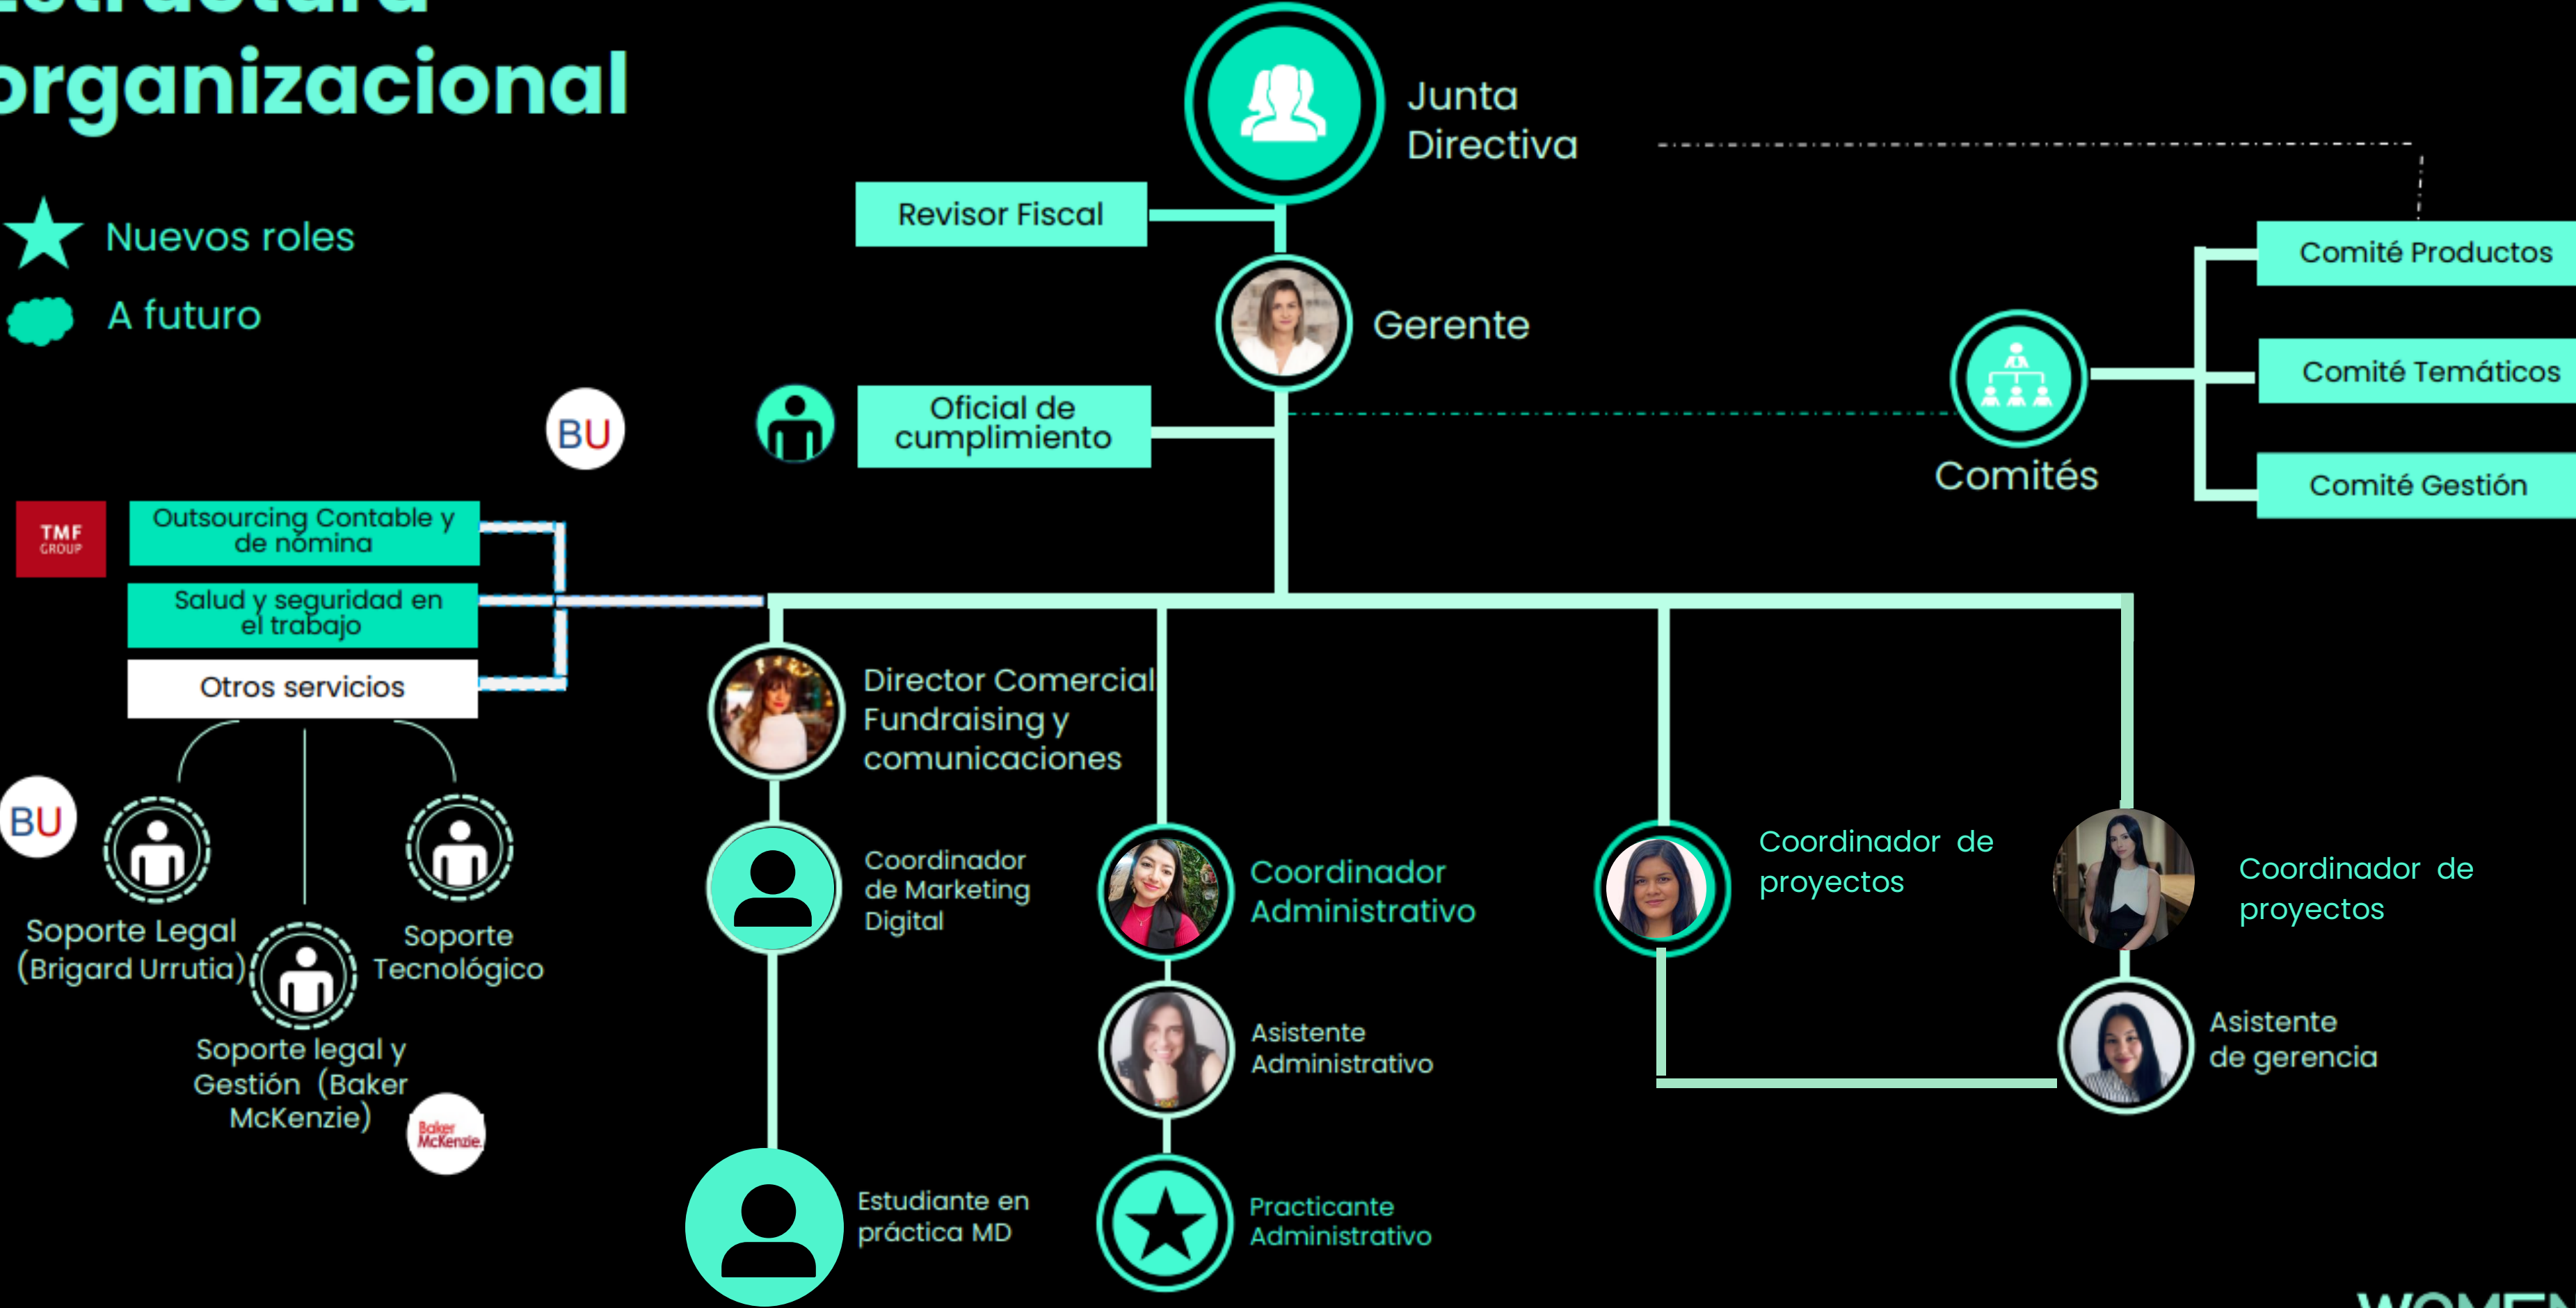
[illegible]
organizacional

Nuevos roles
A futuro

Junta Directiva

Revisor Fiscal

Gerente

Oficial de cumplimiento

BU

Comité Productos
Comité Temáticos
Comité Gestión
Comités

TMF GROUP
Outsourcing Contable y de nómina
Salud y seguridad en el trabajo
Otros servicios

BU
Soporte Legal (Brigard Urrutia)
Soporte legal y Gestión (Baker McKenzie)
Baker McKenzie
Soporte Tecnológico

Director Comercial Fundraising y comunicaciones

Coordinador de Marketing Digital

Estudiante en práctica MD

Coordinador Administrativo

Asistente Administrativo

Practicante Administrativo

Coordinador de proyectos

Coordinador de proyectos

Asistente de gerencia

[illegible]